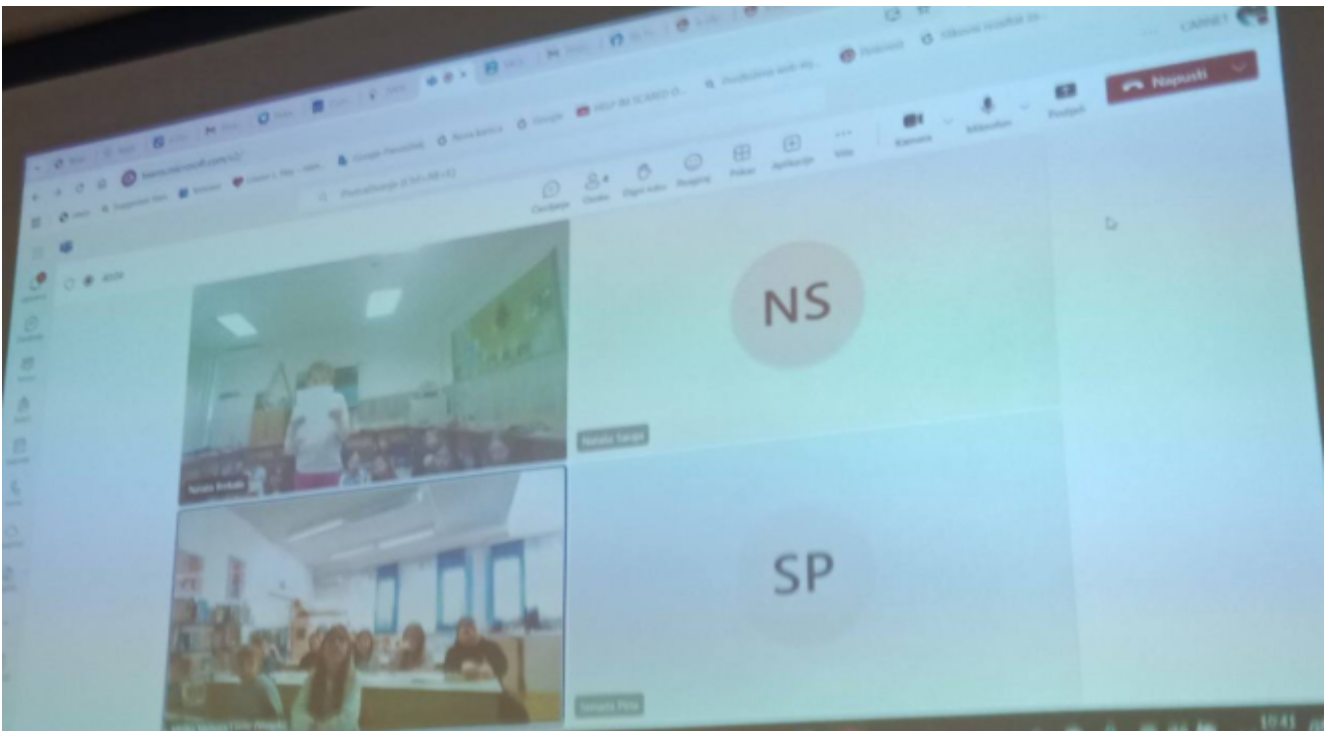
CARNET

teams.microsoft.com/v2/

Google Prevoditelj

Nova kartica

Google

HELP IM SCARED O...

Pinterest

Pretraživanje (Ctrl+Alt+E)

Čavrljanje

Osobe

Digni ruku

Reagiraj

Prikaz

Aplikacije

Više

Kamera

Mikrofon

Podijeli

Napusti

NS

SP

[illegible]